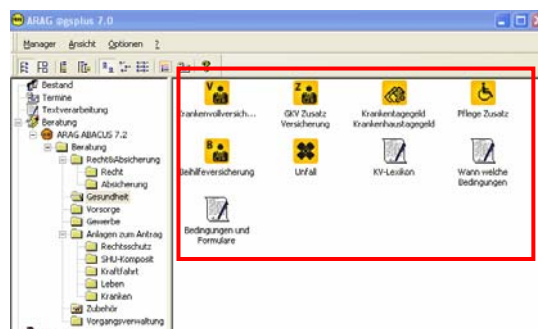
ARAG @gsplus 7.0

Manager Ansicht Optionen ?

Bestand
Termine
Textverarbeitung
Beratung
ARAG ABACUS 7.2
Beratung
Recht&Absicherung
Recht
Absicherung
Gesundheit
Vorsorge
Gewerbe
Anlagen zum Antrag
Rechtsschutz
SHU-Komposit
Kraftfahrt
Leben
Kranken
Zubehör
Vorgangsverwaltung

V
Krankenvollversich...

Z
GKV Zusatz Versicherung

Krankentagegeld Krankenhaustagegeld

Pflege Zusatz

B
Beihilfeversicherung

Unfall

KV-Lexikon

Wann welche Bedingungen

Bedingungen und Formulare